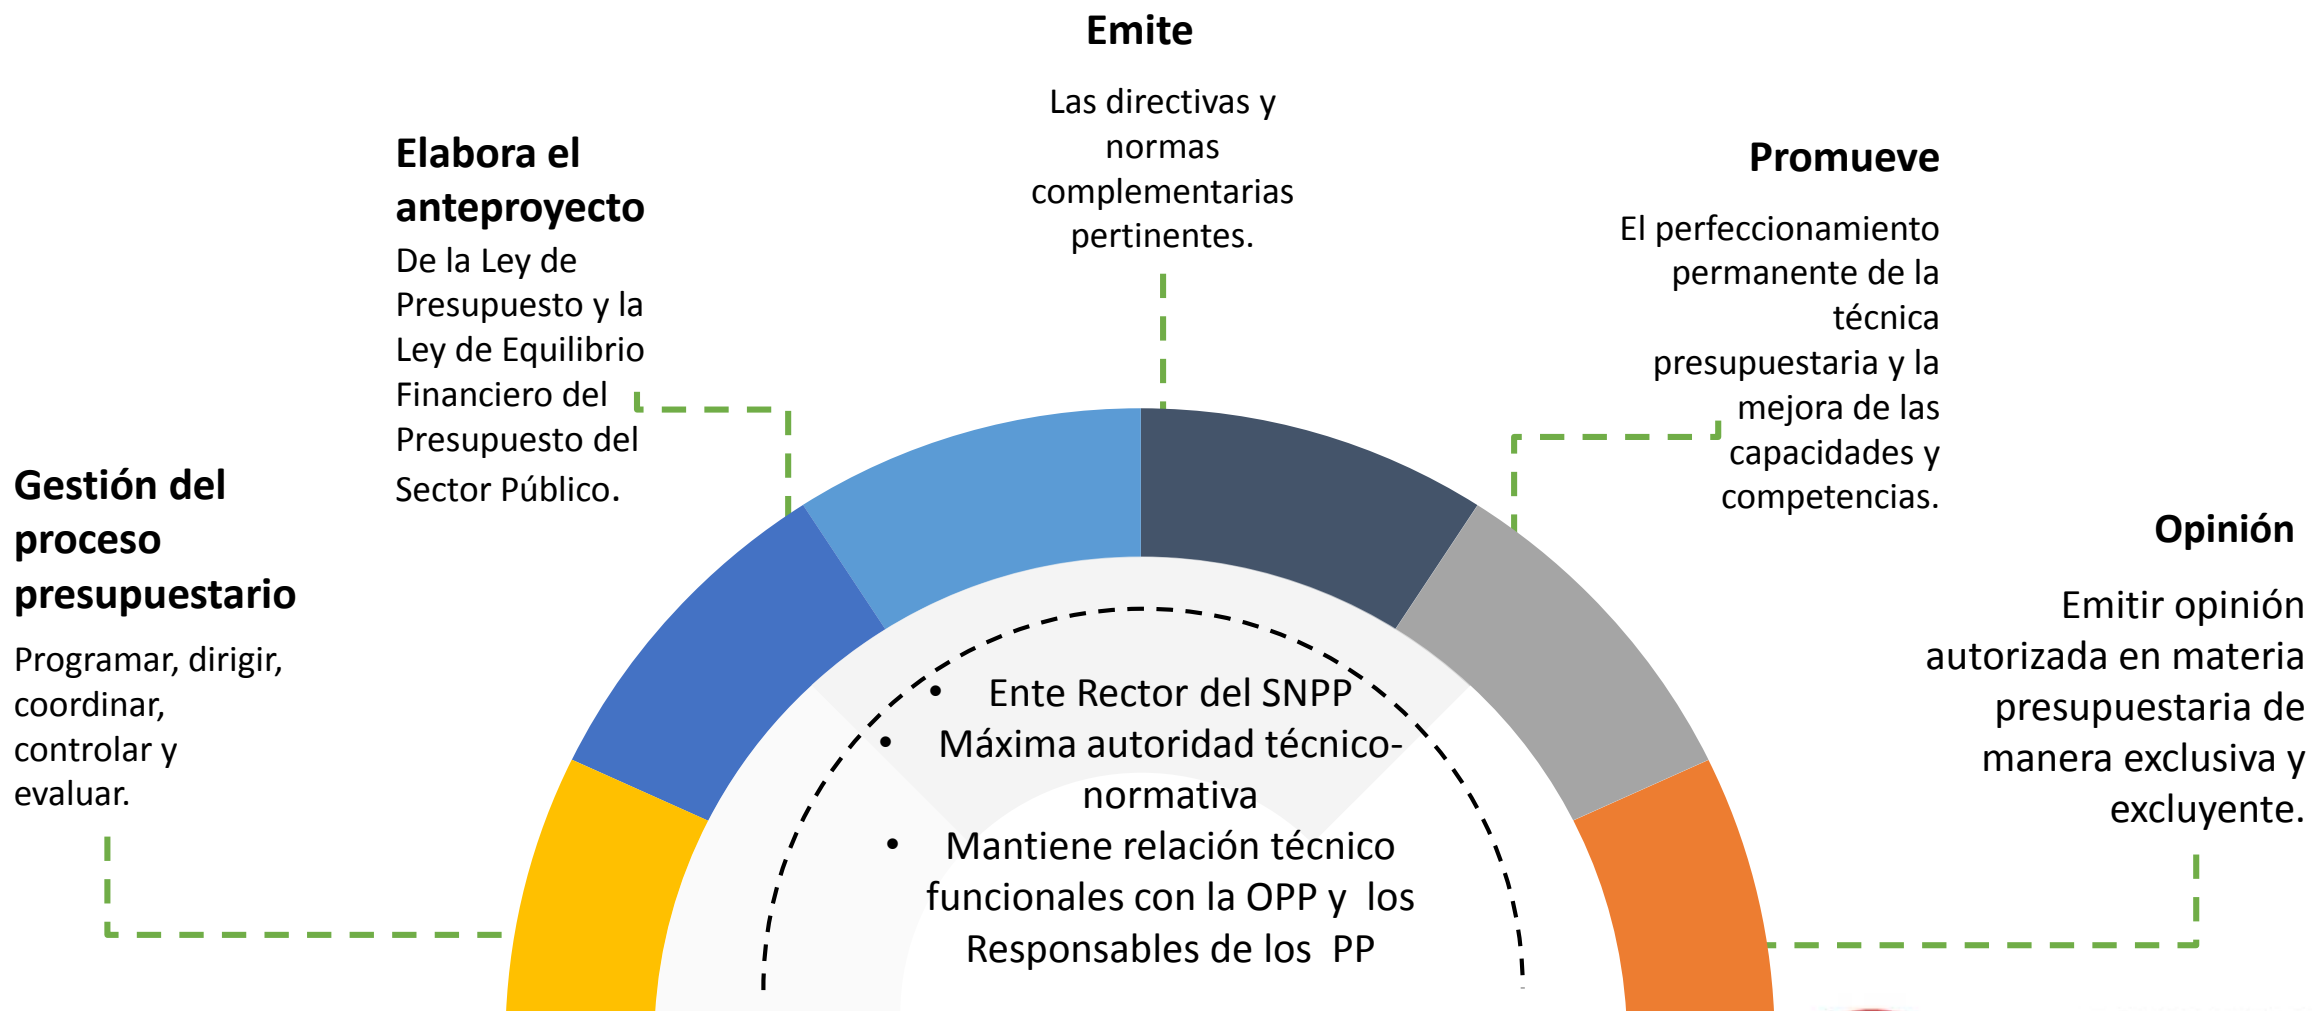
**Gestión del proceso presupuestario**

Programar, dirigir, coordinar, controlar y evaluar.

**Elabora el anteproyecto**

De la Ley de Presupuesto y la Ley de Equilibrio Financiero del Presupuesto del Sector Público.

**Emite**

Las directivas y normas complementarias pertinentes.

**Promueve**

El perfeccionamiento permanente de la técnica presupuestaria y la mejora de las capacidades y competencias.

**Opinión**

Emitir opinión autorizada en materia presupuestaria de manera exclusiva y excluyente.

- Ente Rector del SNPP
- Máxima autoridad técnico-normativa
- Mantiene relación técnico funcionales con la OPP y los Responsables de los PP